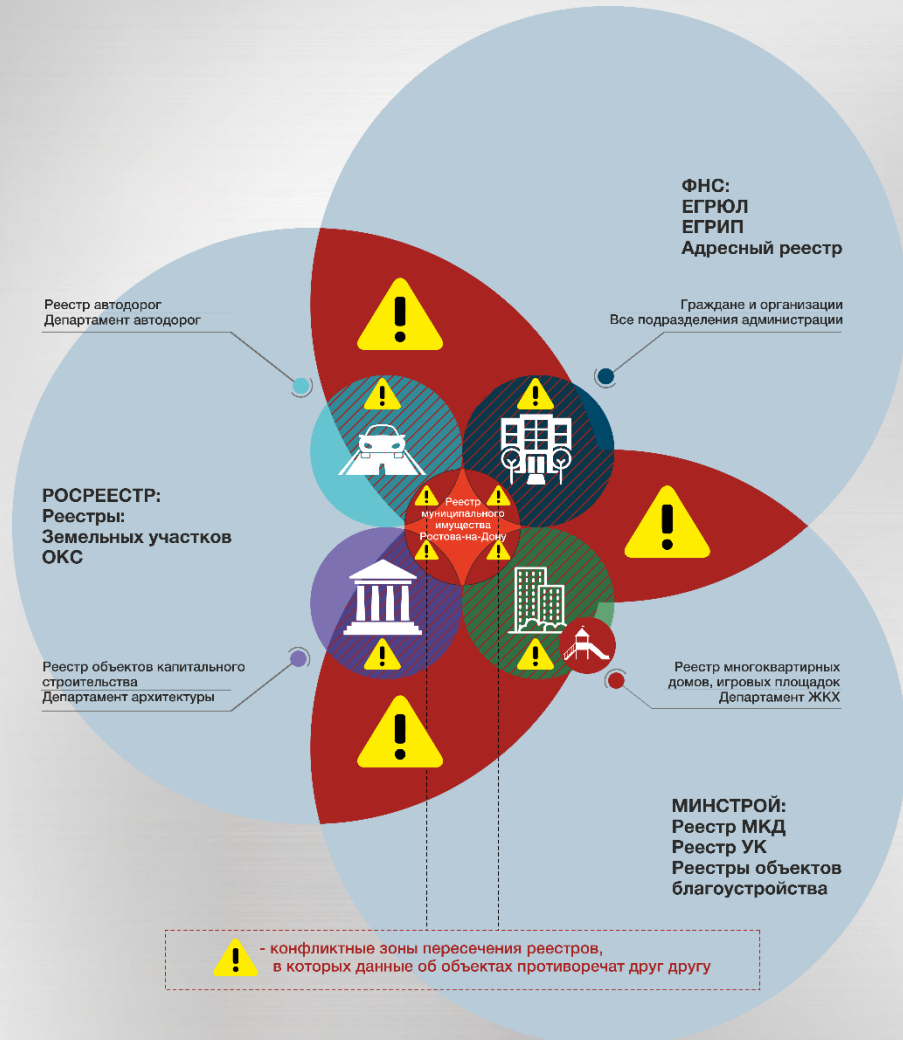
ФНС:
ЕГРЮЛ
ЕГРИП
Адресный реестр

Реестр автодорог
Департамент автодорог

Граждане и организации
Все подразделения администрации

РОСРЕЕСТР:
Реестры:
Земельных участков
ОКС

Реестр муниципального имущества Ростова-на-Дону

Реестр объектов капитального строительства
Департамент архитектуры

Реестр многоквартирных домов, игровых площадок
Департамент ЖКХ

МИНСТРОЙ:
Реестр МКД
Реестр УК
Реестры объектов благоустройства

- конфликтные зоны пересечения реестров, в которых данные об объектах противоречат друг другу